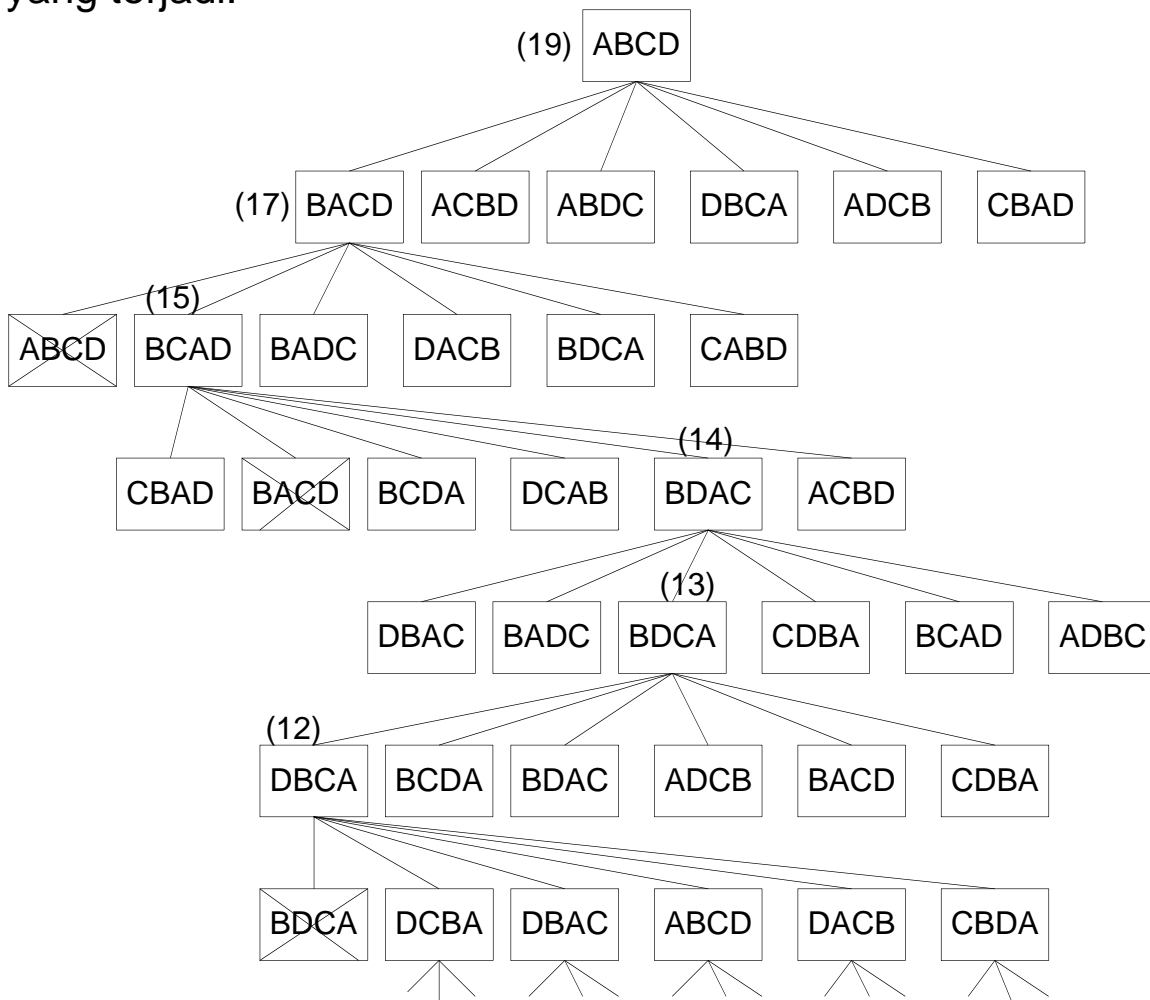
yang terjadi.

(19) ABCD

(17) BACD ACBD ABDC DBCA ADCB CBAD

ABCD (15) BCAD BADC DACB BDCA CABD

CBAD BACD BCDA DCAB (14) BDAC ACBD

DBAC BADC (13) BDCA CDBA BCAD ADBC

(12) DBCA BCDA BDAC ADCB BACD CDBA

BDCA DCBA DBAC ABCD DACB CBDA